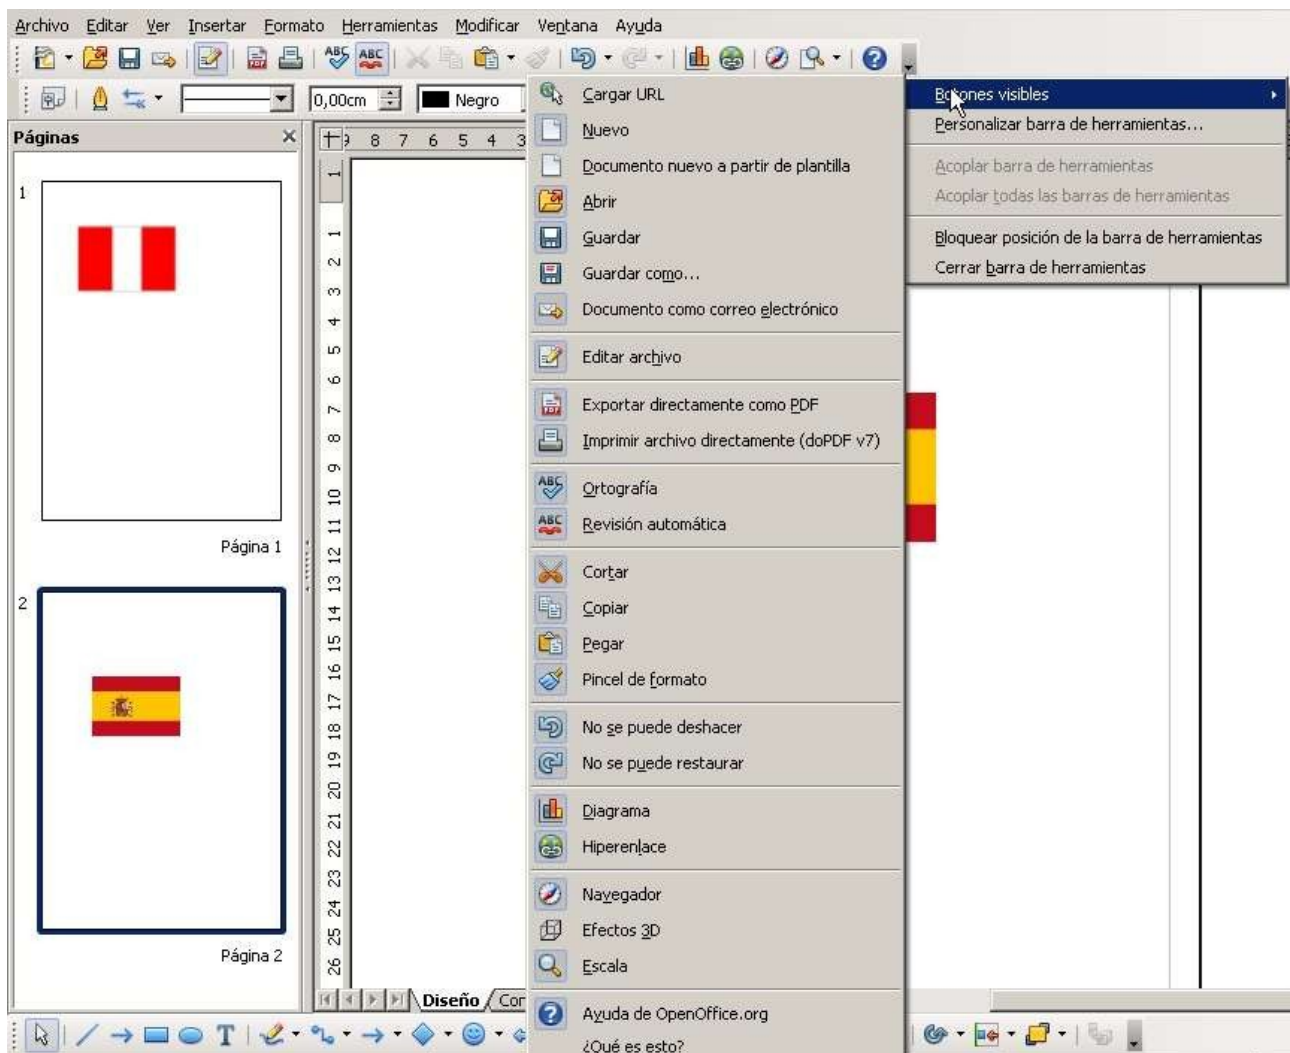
Archivo Editar Ver Insertar Formato Herramientas Modificar Ventana Ayuda

0,00cm Negro

Páginas

1

Página 1

2

Página 2

8 7 6 5 4 3

1 2 3 4 5 6 7 8 9 10 11 12 13 14 15 16 17 18 19 20 21 22 23 24 25 26

Diseño Cor

Cargar URL
Nuevo
Documento nuevo a partir de plantilla
Abrir
Guardar
Guardar como...
Documento como correo electrónico
Editar archivo
Exportar directamente como PDF
Imprimir archivo directamente (doPDF v7)
Ortografía
Revisión automática
Cortar
Copiar
Pegar
Pincel de formato
No se puede deshacer
No se puede restaurar
Diagrama
Hiperenlace
Navegador
Efectos 3D
Escala
Ayuda de OpenOffice.org
¿Qué es esto?

Botones visibles
Personalizar barra de herramientas...
Acoplar barra de herramientas
Acoplar todas las barras de herramientas
Bloquear posición de la barra de herramientas
Cerrar barra de herramientas